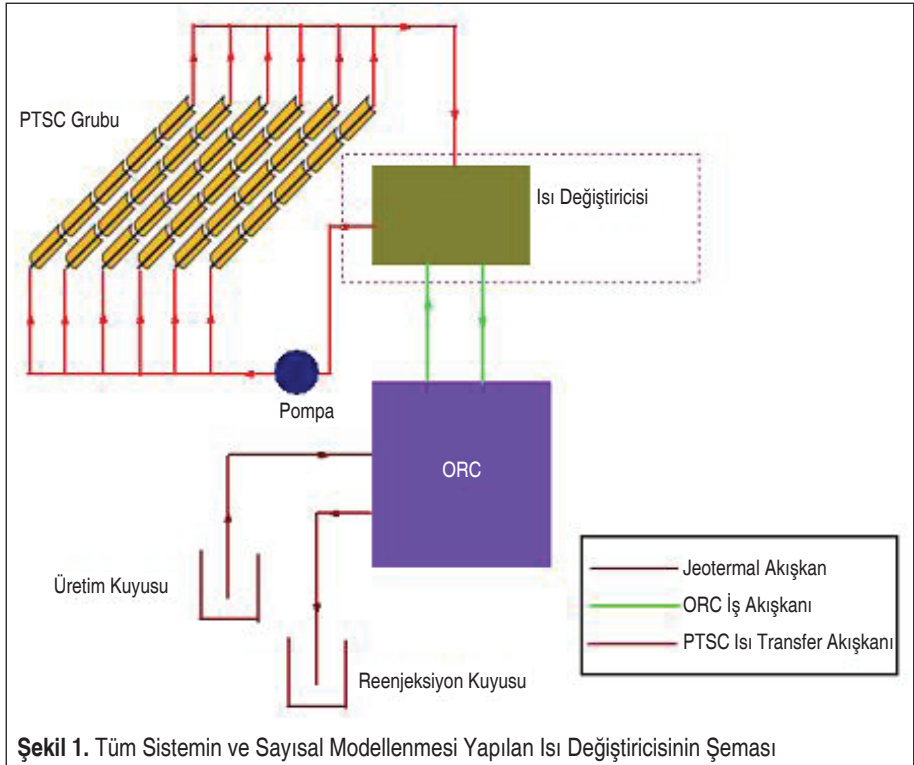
PTSC Grubu

Isı Değiştiricisi

Pompa

ORC

Üretim Kuyusu

Reenjeksiyon Kuyusu

Jeotermal Akışkan
ORC İş Akışkanı
PTSC Isı Transfer Akışkanı

**Şekil 1.** Tüm Sistemin ve Sayısal Modellenmesi Yapılan Isı Değiştiricisinin Şeması